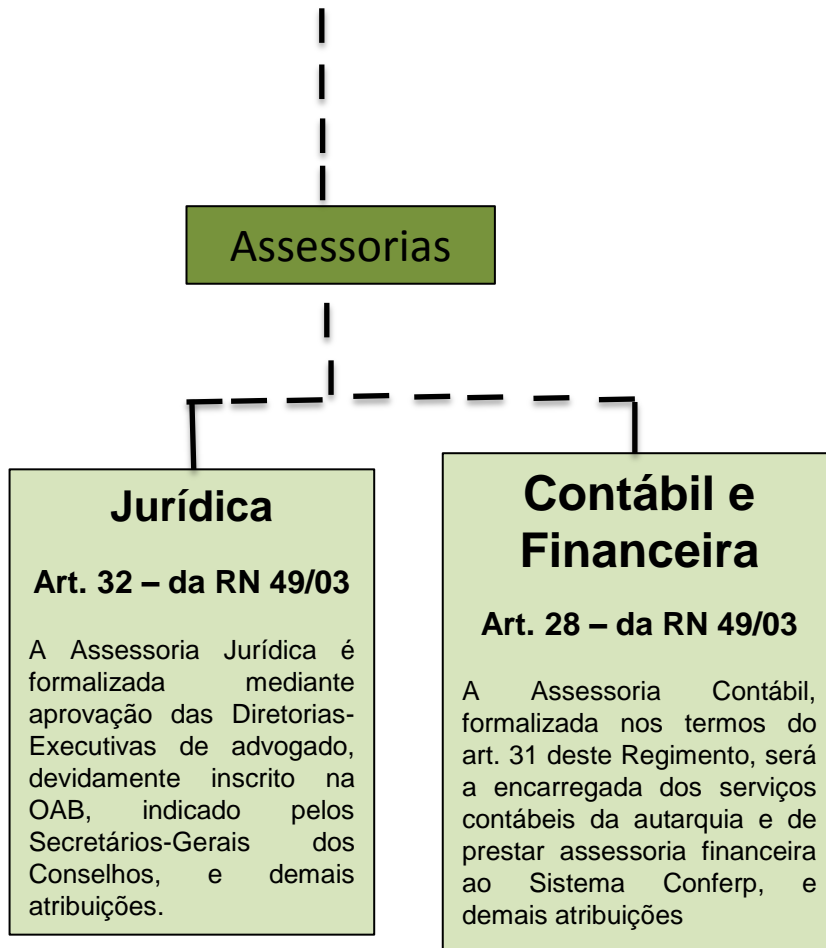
Assessorias

Jurídica

Art. 32 – da RN 49/03

A Assessoria Jurídica é formalizada mediante aprovação das Diretorias-Executivas de advogado, devidamente inscrito na OAB, indicado pelos Secretários-Gerais dos Conselhos, e demais atribuições.

Contábil e Financeira

Art. 28 – da RN 49/03

A Assessoria Contábil, formalizada nos termos do art. 31 deste Regimento, será a encarregada dos serviços contábeis da autarquia e de prestar assessoria financeira ao Sistema Conferp, e demais atribuições